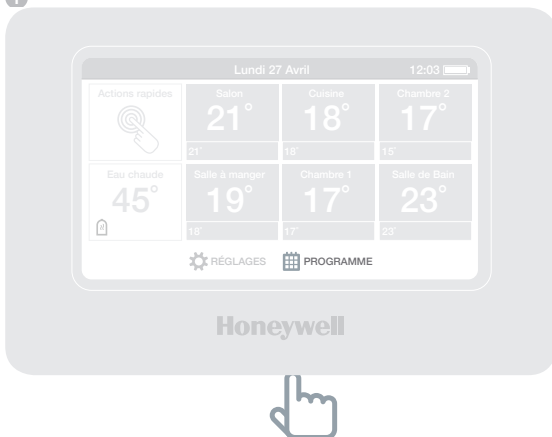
Lundi 27 Avril 12:03

Actions rapides

Salon
21°
21°

Cuisine
18°
18°

Chambre 2
17°
15°

Eau chaude
45°

Salle à manger
19°
18°

Chambre 1
17°
17°

Salle de Bain
23°
23°

RÉGLAGES PROGRAMME

Honeywell